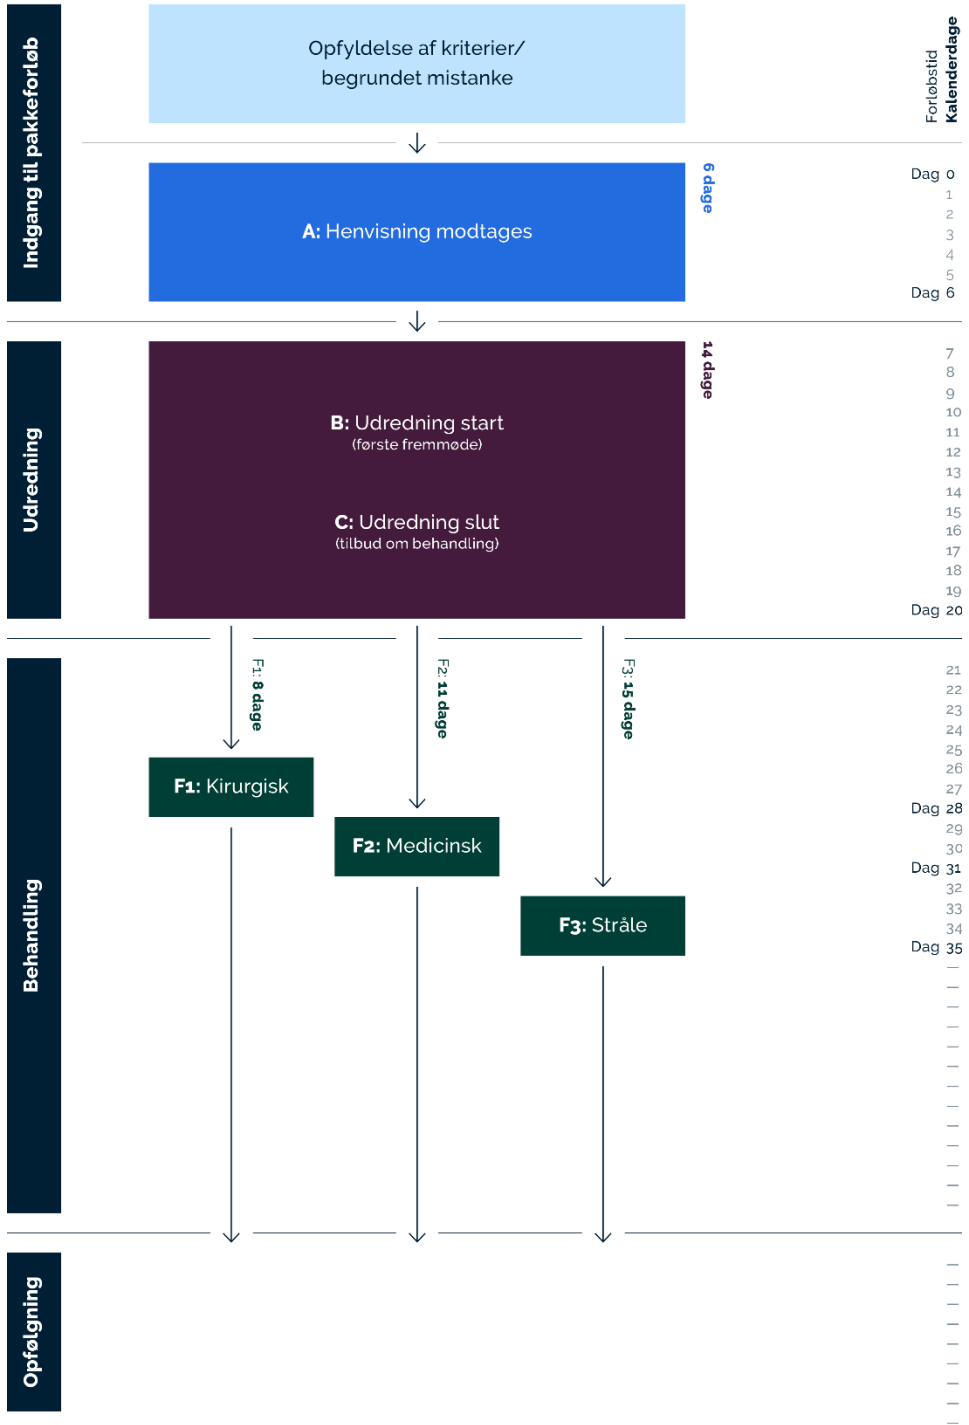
Indgang til pakkeforløb

Opfyldelse af kriterier/ begrundet mistanke

Forløbstid
Kalenderdage

A: Henvisning modtages

6 dage

Dag 0
1
2
3
4
5
Dag 6

Udredning

B: Udredning start
(første fremmøde)

C: Udredning slut
(tilbud om behandling)

14 dage

7
8
9
10
11
12
13
14
15
16
17
18
19
Dag 20

Behandling

F1: 8 dage
F2: 11 dage
F3: 15 dage

F1: Kirurgisk
F2: Medicinsk
F3: Stråle

21
22
23
24
25
26
27
Dag 28
29
30
Dag 31
32
33
34
Dag 35

Opfølgning